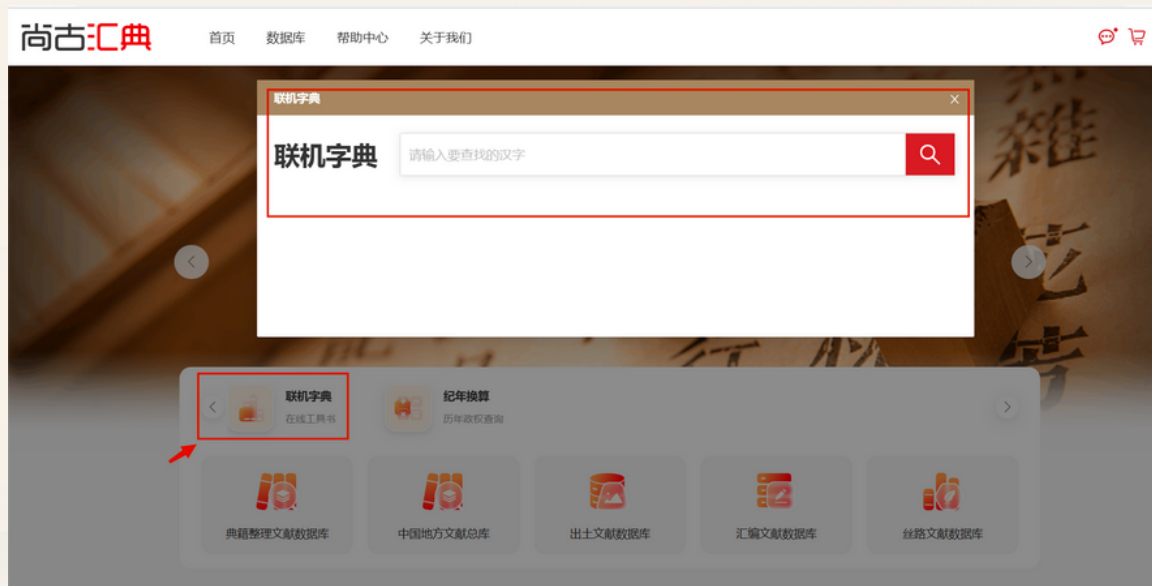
尚古汇典

首页 数据库 帮助中心 关于我们

联机字典

×

联机字典

请输入要查找的汉字

联机字典
在线工具书

纪年换算
历年政权查询

典籍整理文献数据库

中国地方文献总库

出土文献数据库

汇编文献数据库

丝路文献数据库